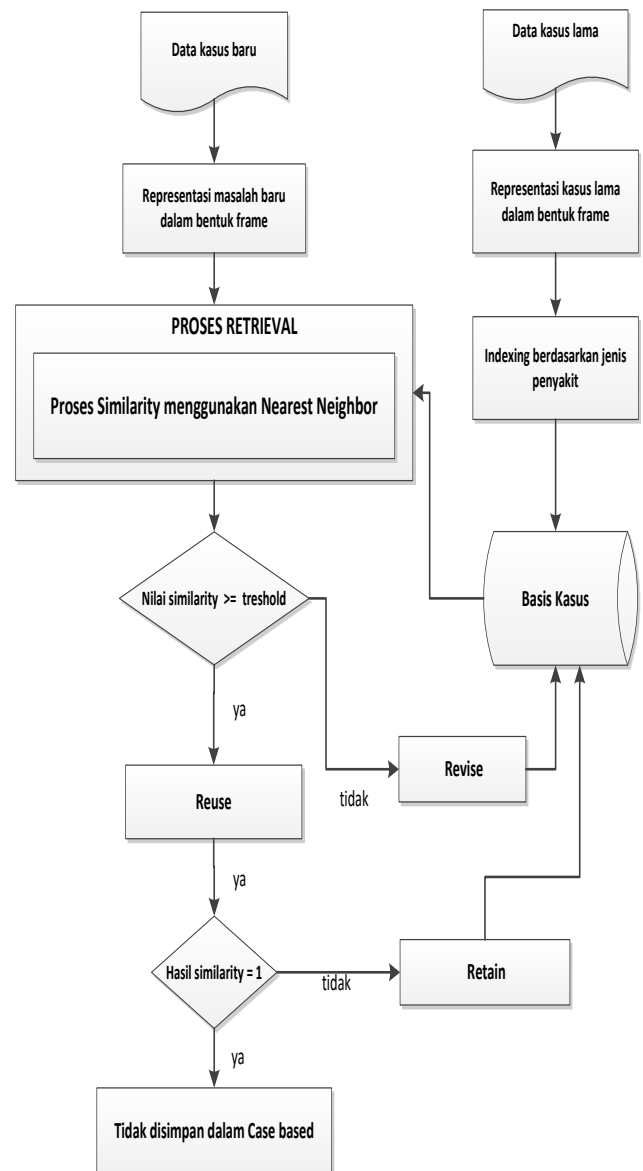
Data kasus baru

Data kasus lama

Representasi masalah baru dalam bentuk frame

Representasi kasus lama dalam bentuk frame

PROSES RETRIEVAL

Proses Similarity menggunakan Nearest Neighbor

Indexing berdasarkan jenis penyakit

Nilai similarity >= treshold

Basis Kasus

ya

Revise

tidak

Reuse

ya

Hasil similarity = 1

tidak

Retain

ya

Tidak disimpan dalam Case based